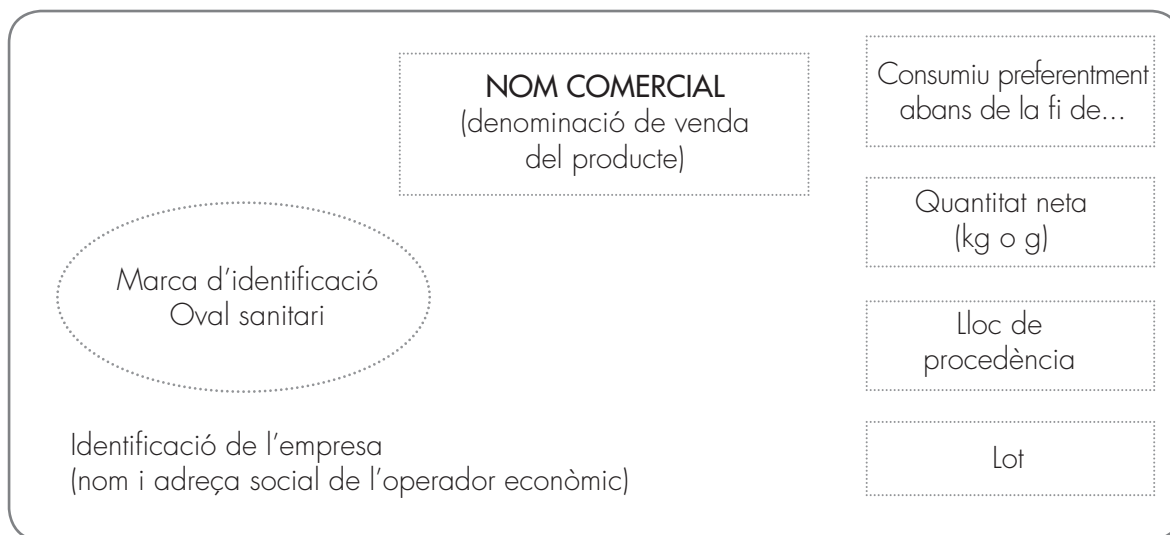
NOM COMERCIAL
(denominació de venda del producte)

Consumiu preferentment abans de la fi de...

Quantitat neta
(kg o g)

Marca d'identificació
Oval sanitari

Lloc de procedència

Identificació de l'empresa
(nom i adreça social de l'operador econòmic)

Lot